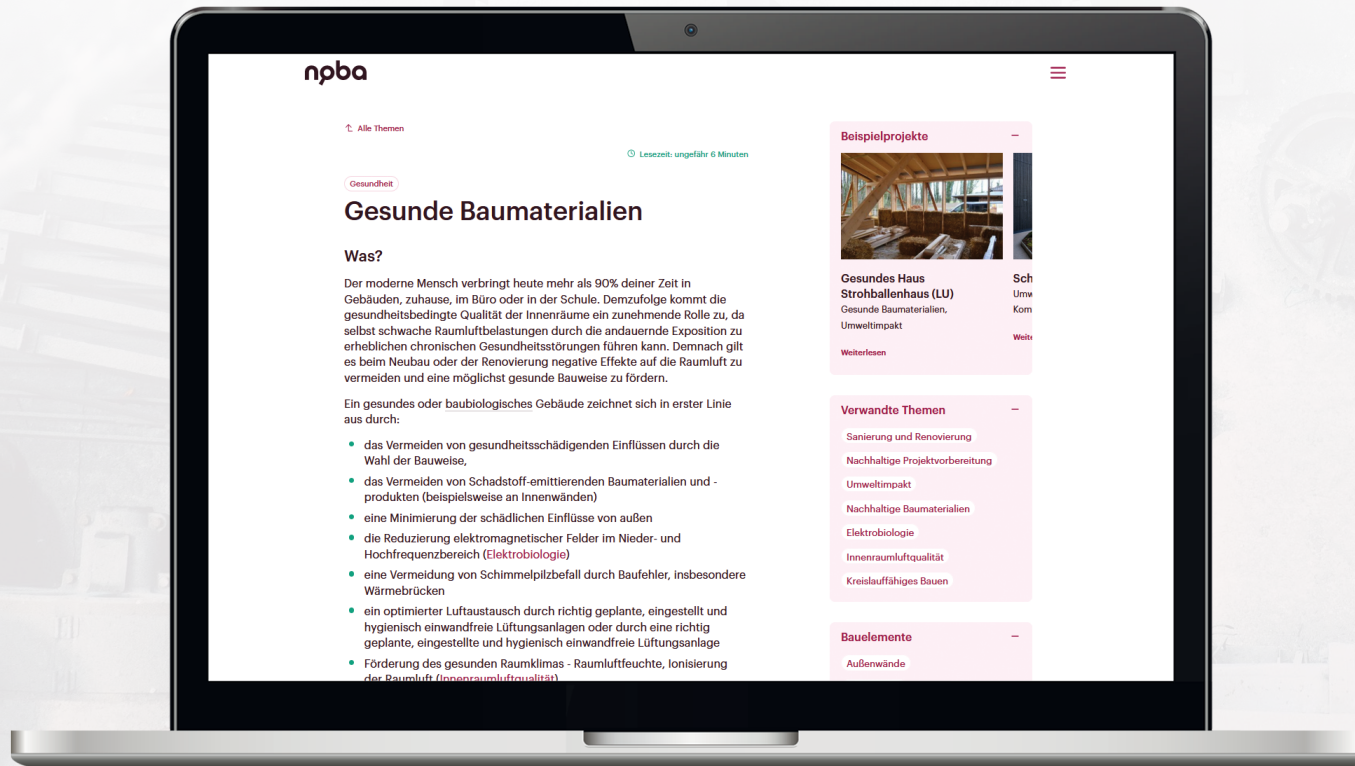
nPba

↑ Alle Themen

Lesezeit: ungefähr 6 Minuten

Gesundheit

Gesunde Baumaterialien

Was?

Der moderne Mensch verbringt heute mehr als 90% deiner Zeit in Gebäuden, zuhause, im Büro oder in der Schule. Demzufolge kommt die gesundheitsbedingte Qualität der Innenräume ein zunehmende Rolle zu, da selbst schwache Raumluftbelastungen durch die andauernde Exposition zu erheblichen chronischen Gesundheitsstörungen führen kann. Demnach gilt es beim Neubau oder der Renovierung negative Effekte auf die Raumluft zu vermeiden und eine möglichst gesunde Bauweise zu fördern.

Ein gesundes oder baubiologisches Gebäude zeichnet sich in erster Linie aus durch:

- das Vermeiden von gesundheitsschädigenden Einflüssen durch die Wahl der Bauweise,
- das Vermeiden von Schadstoff-emittierenden Baumaterialien und -produkten (beispielsweise an Innenwänden)
- eine Minimierung der schädlichen Einflüsse von außen
- die Reduzierung elektromagnetischer Felder im Nieder- und Hochfrequenzbereich (Elektrobiologie)
- eine Vermeidung von Schimmelpilzbefall durch Baufehler, insbesondere Wärmebrücken
- ein optimierter Luftaustausch durch richtig geplante, eingestellt und hygienisch einwandfreie Lüftungsanlagen oder durch eine richtig geplante, eingestellte und hygienisch einwandfreie Lüftungsanlage
- Förderung des gesunden Raumklimas - Raumluftfeuchte, Ionisierung der Raumluft (Innenraumluftqualität)

Beispielprojekte –

Gesundes Haus Strohballenhaus (LU)
Gesunde Baumaterialien, Umweltimpakt
Weiterlesen

Sch
Umw
Kom
Weite

Verwandte Themen –
Sanierung und Renovierung
Nachhaltige Projektvorbereitung
Umweltimpakt
Nachhaltige Baumaterialien
Elektrobiologie
Innenraumluftqualität
Kreislauffähiges Bauen

Bauelemente –
Außenwände